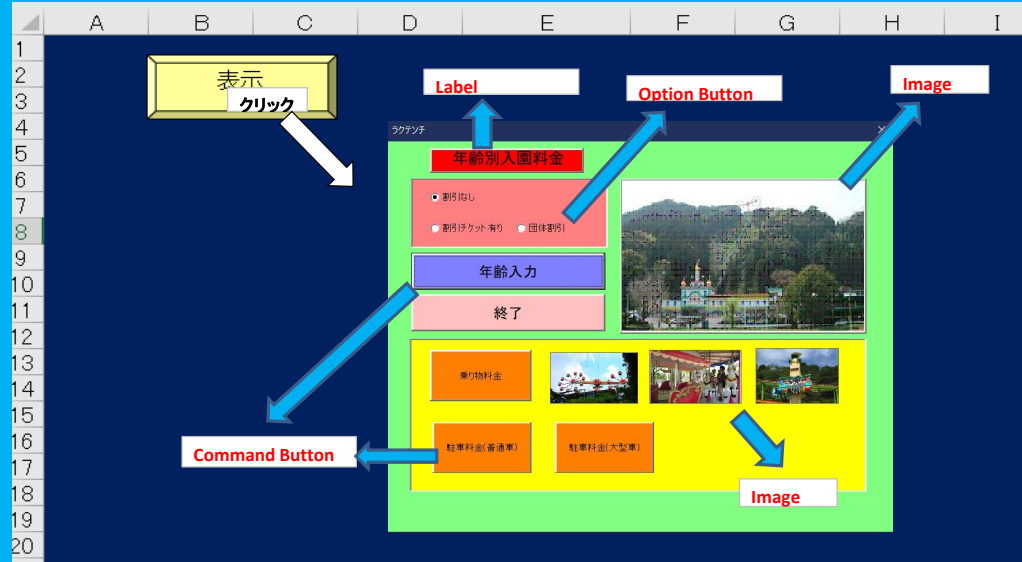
A B C D E F G H I

1
2
3
4
5
6
7
8
9
10
11
12
13
14
15
16
17
18
19
20

表示

クリック

Label

Option Button

Image

ラクテンチ

×

年齢別入園料金

割引なし

割引チケット有り

団体割引

年齢入力

終了

乗り物料金

駐車料金(普通車)

駐車料金(大型車)

Command Button

Image